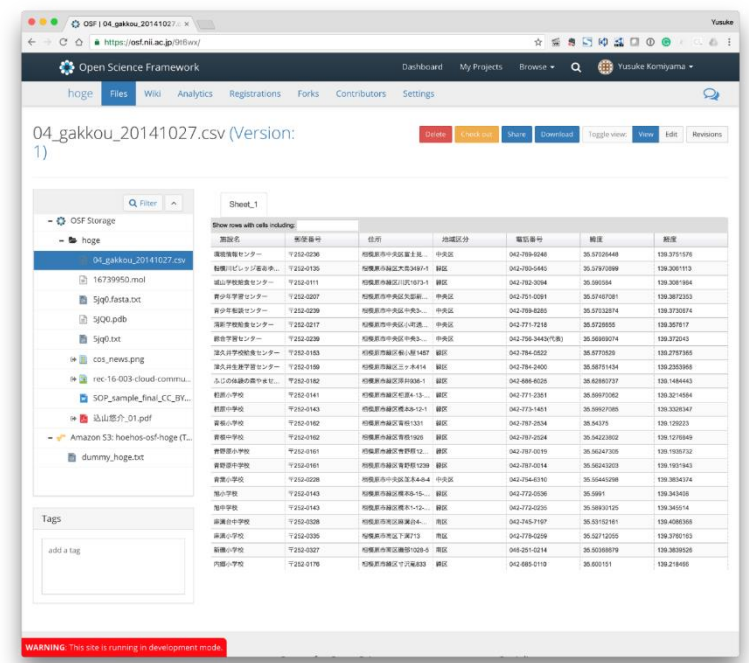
OSF | 04_gakkou_20141027.c ×

Yusuke

https://osf.nii.ac.jp/9t6wx/

Open Science Framework

Dashboard My Projects Browse Yusuke Komiyama

hoge Files Wiki Analytics Registrations Forks Contributors Settings

04_gakkou_20141027.csv (Version: 1)

Delete Check out Share Download Toggle view: View Edit Revisions

Filter

OSF Storage
hoge
04_gakkou_20141027.csv
16739950.mol
5jq0.fasta.txt
5jQ0.pdb
5jq0.txt
cos_news.png
rec-16-003-cloud-commu...
SOP_sample_final_CC_BY...
込山悠介_01.pdf
Amazon S3: hoehos-osf-hoge (T...
dummy_hoge.txt

Tags

add a tag

Sheet_1

Show rows with cells including:

| 施設名 | 郵便番号 | 住所 | 地域区分 | 電話番号 | 緯度 | 経度 |
|---|---|---|---|---|---|---|
| 環境情報センター | 〒252-0236 | 相模原市中央区富士見... | 中央区 | 042-769-9248 | 35.57326448 | 139.3751576 |
| 相模川ビレッジ若者... | 〒252-0135 | 相模原市緑区大島3497-1 | 緑区 | 042-760-5445 | 35.57970899 | 139.3061113 |
| 城山学校給食センター | 〒252-0111 | 相模原市緑区川尻1073-1 | 緑区 | 042-782-3094 | 35.595584 | 139.3081964 |
| 青少年学習センター | 〒252-0207 | 相模原市中央区矢部新... | 中央区 | 042-751-0091 | 35.57467081 | 139.3872353 |
| 青少年相談センター | 〒252-0239 | 相模原市中央区中央5-... | 中央区 | 042-769-8285 | 35.57332874 | 139.3730574 |
| 消防学校給食センター | 〒252-0217 | 相模原市中央区小町通... | 中央区 | 042-771-7218 | 35.5726555 | 139.357617 |
| 総合学習センター | 〒252-0239 | 相模原市中央区中央5-... | 中央区 | 042-756-3443(代表) | 35.56909074 | 139.372043 |
| 津久井学校給食センター | 〒252-0153 | 相模原市緑区根小屋1487 | 緑区 | 042-784-0522 | 35.5770529 | 139.2757365 |
| 津久井生涯学習センター | 〒252-0159 | 相模原市緑区三ケ木414 | 緑区 | 042-784-2400 | 35.58751434 | 139.2353968 |
| ふじの体験の森やませ... | 〒252-0182 | 相模原市緑区澤井936-1 | 緑区 | 042-686-6026 | 35.62860737 | 139.1484443 |
| 相原小学校 | 〒252-0141 | 相模原市緑区相原4-13-... | 緑区 | 042-771-2361 | 35.59970062 | 139.3214584 |
| 相原中学校 | 〒252-0143 | 相模原市緑区橋本8-12-1 | 緑区 | 042-773-1451 | 35.59927385 | 139.3328347 |
| 青根小学校 | 〒252-0162 | 相模原市緑区青根1331 | 緑区 | 042-787-2534 | 35.54375 | 139.129223 |
| 青根中学校 | 〒252-0162 | 相模原市緑区青根1926 | 緑区 | 042-787-2524 | 35.54223802 | 139.1276949 |
| 青野原小学校 | 〒252-0161 | 相模原市緑区青野原12... | 緑区 | 042-787-0019 | 35.56247305 | 139.1935732 |
| 青野原中学校 | 〒252-0161 | 相模原市緑区青野原1239 | 緑区 | 042-787-0014 | 35.56243203 | 139.1931943 |
| 若葉小学校 | 〒252-0228 | 相模原市中央区光が丘4-8-4 | 中央区 | 042-754-6310 | 35.55445298 | 139.3834374 |
| 旭小学校 | 〒252-0143 | 相模原市緑区橋本8-15-... | 緑区 | 042-772-0536 | 35.5991 | 139.343408 |
| 旭中学校 | 〒252-0143 | 相模原市緑区橋本1-12-... | 緑区 | 042-772-0235 | 35.59930125 | 139.345514 |
| 麻溝台中学校 | 〒252-0328 | 相模原市南区麻溝台4-... | 南区 | 042-745-7197 | 35.53152161 | 139.4086366 |
| 麻溝小学校 | 〒252-0335 | 相模原市南区下溝713 | 南区 | 042-778-0259 | 35.52712055 | 139.3760163 |
| 新磯小学校 | 〒252-0327 | 相模原市南区磯部1028-5 | 南区 | 046-251-0214 | 35.50398879 | 139.3839526 |
| 内郷小学校 | 〒252-0176 | 相模原市緑区寸沢嵐833 | 緑区 | 042-685-0110 | 35.600151 | 139.218486 |

WARNING: This site is running in development mode.